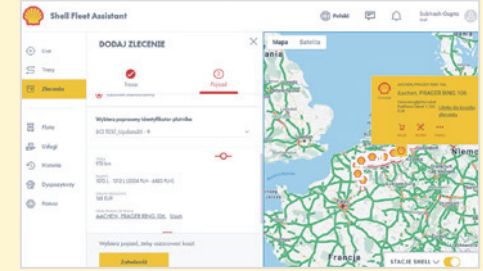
Shell Fleet Assistant

Polski

Subhash Gupta

Live

Trasy

Zlecenia

Flota

Usługi

Historia

Dyspozytorzy

Pomoc

DODAJ ZLECENIE

Trasa

Pojazd

Wybierz poprawny identyfikator płatnika

ACI TEST_Upublandt - 9

Dystans
115 km

Koszty
1015 L - 1015 L (2024 PLN - 4403 PLN)

Koszt w przybliżeniu
163 EUR

Najtańsza stacja
AACHEN, FRAGER RING 106, Usuń

Wybierz pojazd, żeby oszacować koszt.

Zatwierdź

Mapa

Satelita

Aachen, FRAGER RING 106

Niemc

Francja

STACJE SHELL